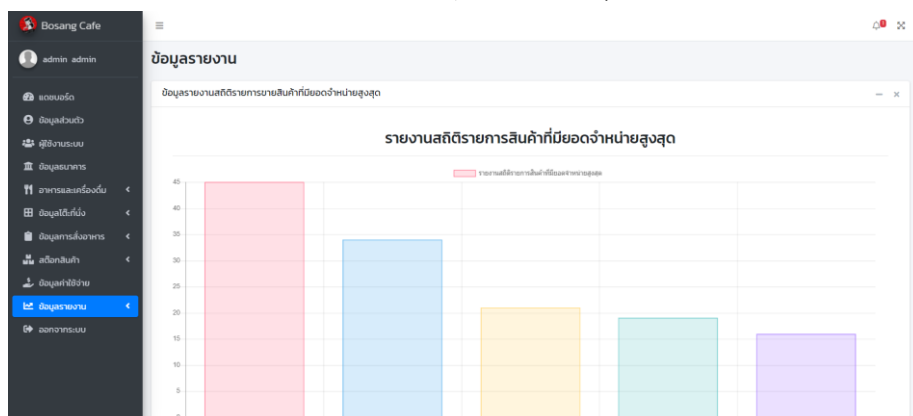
Bosang Cafe

admin admin

แดชบอร์ด
ข้อมูลส่วนตัว
ผู้ใช้งานระบบ
ข้อมูลธนาคาร
อาหารและเครื่องดื่ม
ข้อมูลโต๊ะที่นั่ง
ข้อมูลการสั่งอาหาร
สต๊อกสินค้า
ข้อมูลค่าใช้จ่าย
ข้อมูลรายงาน
ออกจากระบบ

ข้อมูลรายงาน

ข้อมูลรายงานสถิติรายการขายสินค้าที่มียอดจำหน่ายสูงสุด

รายงานสถิติรายการสินค้าที่มียอดจำหน่ายสูงสุด

รายงานสถิติรายการสินค้าที่มียอดจำหน่ายสูงสุด

45
40
35
30
25
20
15
10
5